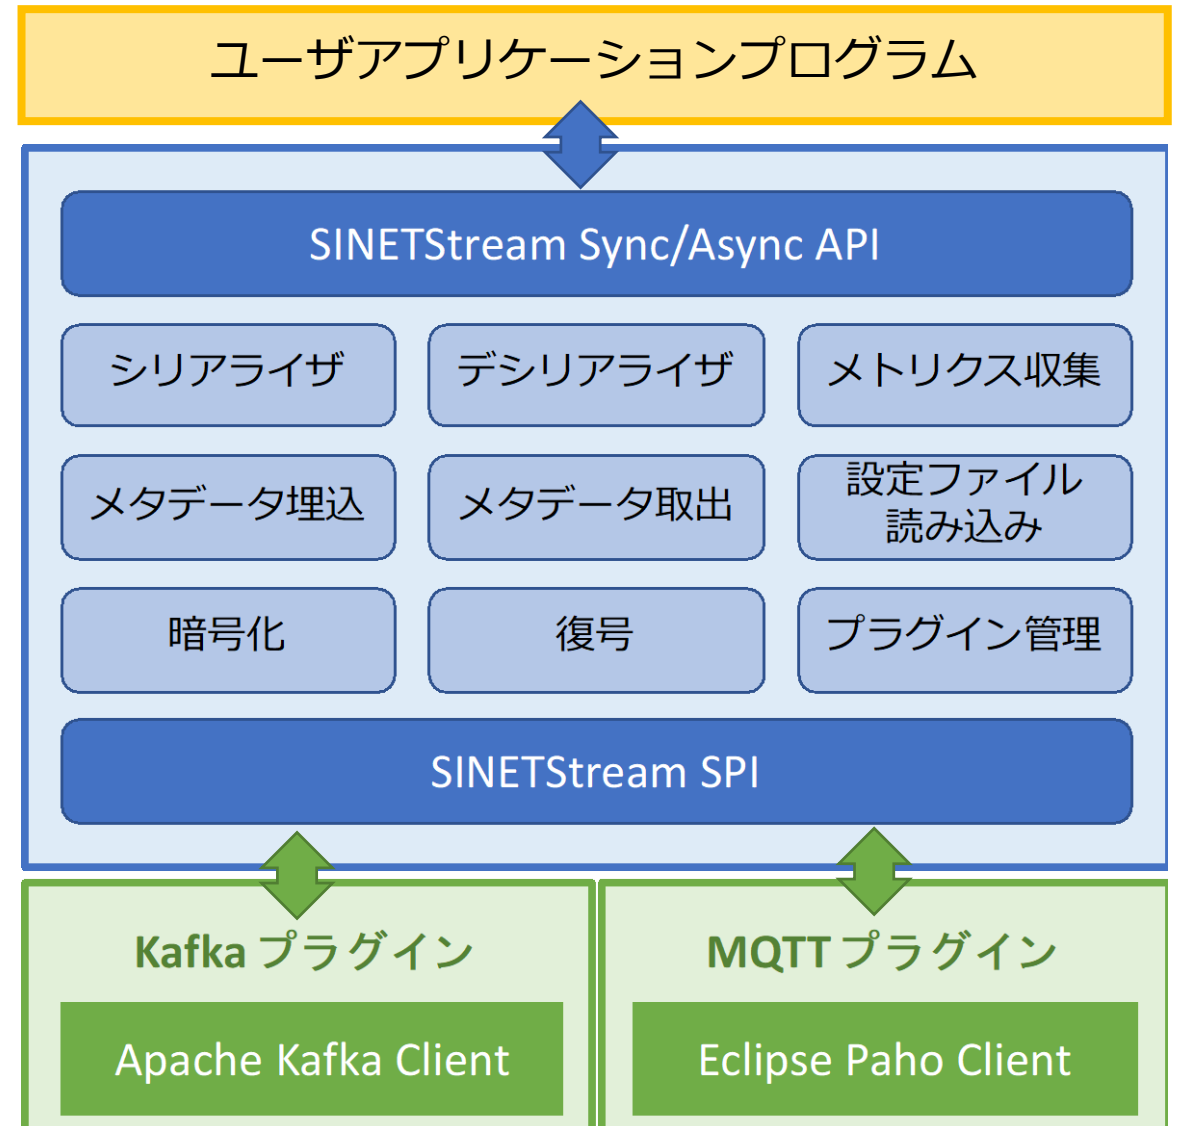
ユーザアプリケーションプログラム

SINETStream Sync/Async API

シリアライザ

デシリアライザ

メトリクス収集

メタデータ埋込

メタデータ取出

設定ファイル読み込み

暗号化

復号

プラグイン管理

SINETStream SPI

Kafka プラグイン

Apache Kafka Client

MQTT プラグイン

Eclipse Paho Client